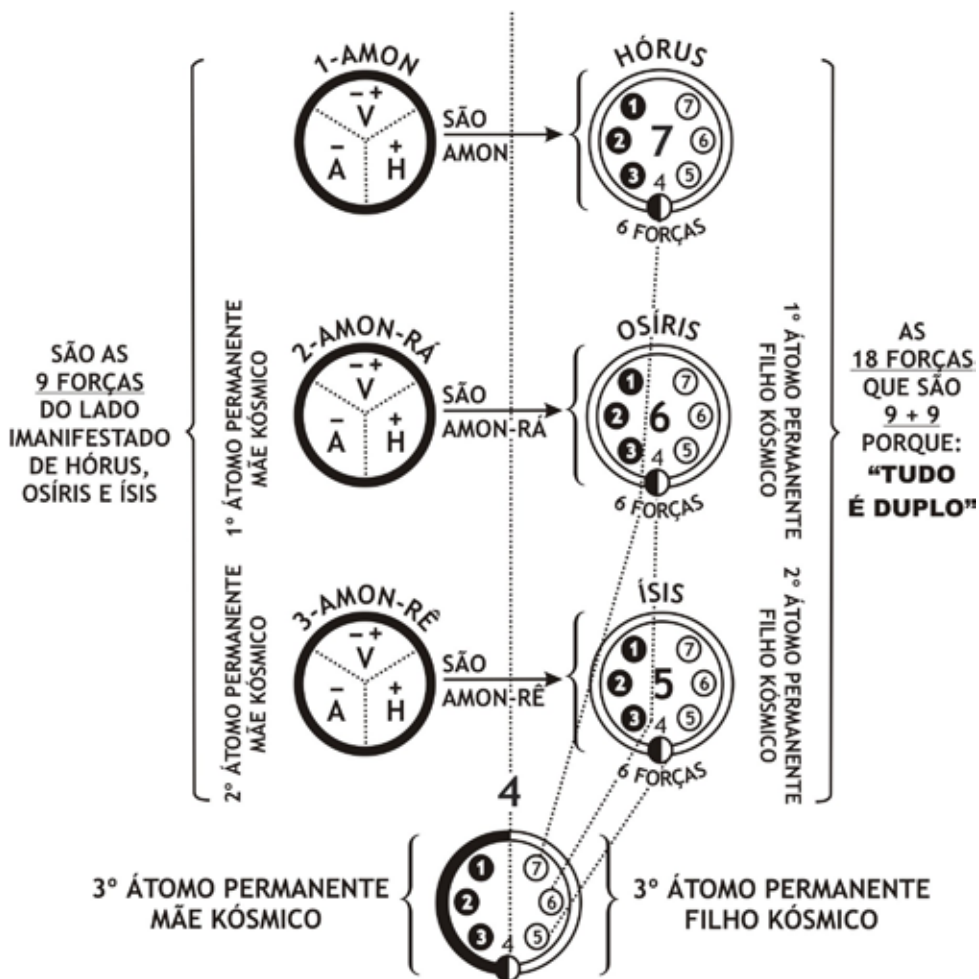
SÃO AS 9 FORÇAS DO LADO IMANIFESTADO DE HÓRUS, OSÍRIS E ÍSIS

1° ÁTOMO PERMANENTE MÃE KÓSMICO

2° ÁTOMO PERMANENTE MÃE KÓSMICO

1-AMON

$\overset{-+}{V}$

$\overset{-}{A}$ $\overset{+}{H}$

SÃO AMON

HÓRUS

1 2 3 7 7 6 5 4

6 FORÇAS

2-AMON-RÁ

$\overset{-+}{V}$

$\overset{-}{A}$ $\overset{+}{H}$

SÃO AMON-RÁ

OSÍRIS

1 2 3 6 7 6 5 4

6 FORÇAS

3-AMON-RÊ

$\overset{-+}{V}$

$\overset{-}{A}$ $\overset{+}{H}$

SÃO AMON-RÊ

ÍSIS

1 2 3 5 7 6 5 4

6 FORÇAS

1° ÁTOMO PERMANENTE FILHO KÓSMICO

2° ÁTOMO PERMANENTE FILHO KÓSMICO

AS 18 FORÇAS QUE SÃO 9 + 9 PORQUE: "TUDO É DUPLO"

4

3° ÁTOMO PERMANENTE MÃE KÓSMICO

1 2 3 7 6 5 4

3° ÁTOMO PERMANENTE FILHO KÓSMICO